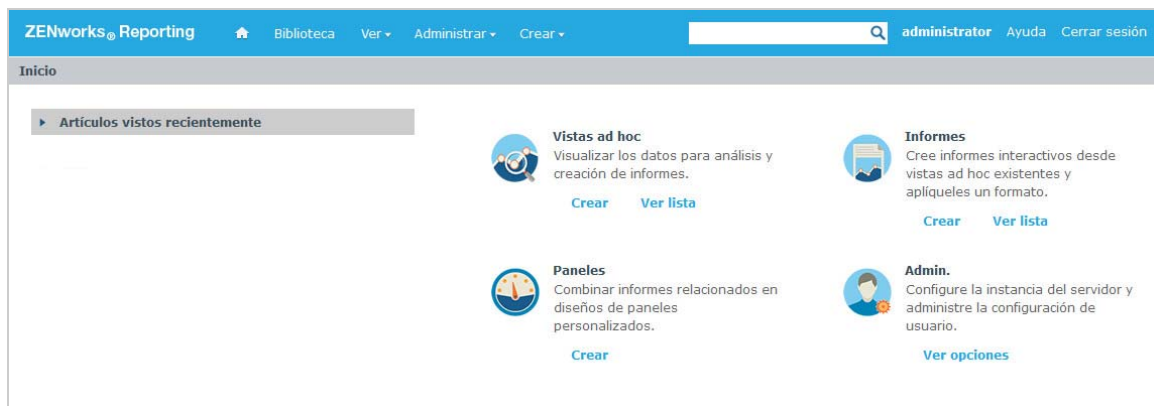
ZENworks® Reporting Biblioteca Ver Administrar Crear administrator Ayuda Cerrar sesión

Inicio

Artículos vistos recientemente

Vistas ad hoc
Visualizar los datos para análisis y creación de informes.
Crear Ver lista

Informes
Cree informes interactivos desde vistas ad hoc existentes y aplíqueles un formato.
Crear Ver lista

Paneles
Combinar informes relacionados en diseños de paneles personalizados.
Crear

Admin.
Configure la instancia del servidor y administre la configuración de usuario.
Ver opciones